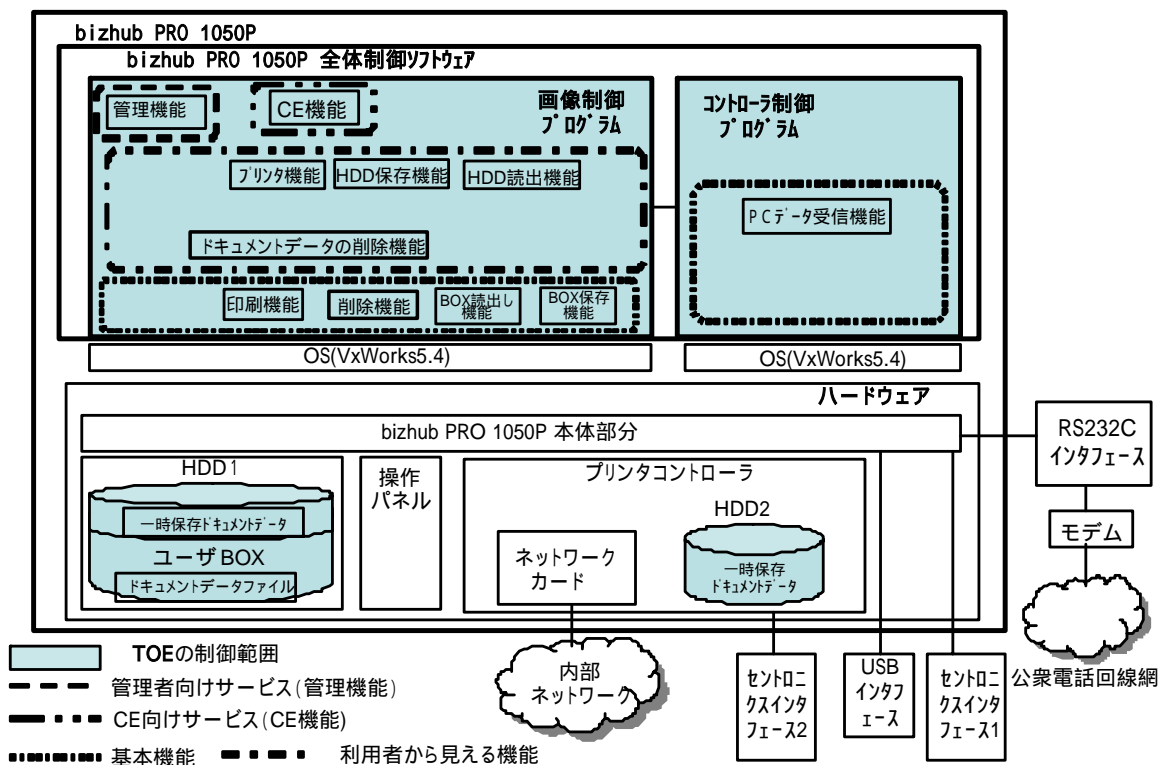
bizhub PRO 1050P

bizhub PRO 1050P 全体制御ソフトウェア

管理機能

CE機能

画像制御プログラム

コントローラ制御プログラム

プリンタ機能

HDD保存機能

HDD読出機能

PCデータ受信機能

ドキュメントデータの削除機能

印刷機能

削除機能

BOX読出し機能

BOX保存機能

OS(VxWorks5.4)

OS(VxWorks5.4)

ハードウェア

bizhub PRO 1050P 本体部分

RS232C インタフェース

HDD1

一時保存ドキュメントデータ

ユーザBOX

ドキュメントデータファイル

操作パネル

プリンタコントローラ

HDD2

ネットワークカード

一時保存ドキュメントデータ

モデム

TOEの制御範囲

管理者向けサービス(管理機能)

CE向けサービス(CE機能)

基本機能

利用者から見える機能

内部ネットワーク

セントロニクスインタフェース2

USB インタフェース

セントロニクスインタフェース1

公衆電話回線網